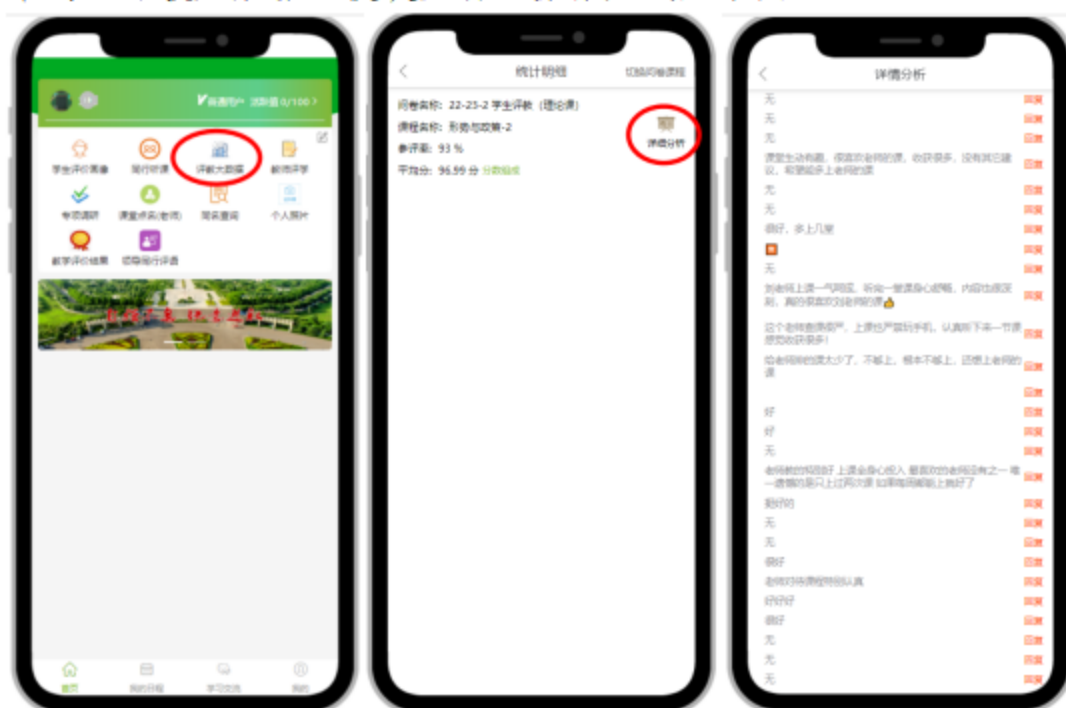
普通用户 活跃值 0/100 >

学生评价画像
同行听课
评教大数据
教师评学
专项调研
课堂点名(老师)
问卷查询
个人照片
教学评价结果
切换指分评语

首页
我的日程
学习交流
我的

<
统计明细
切换问卷课程
问卷名称: 22-23-2 学生评教（理论课）
课程名称: 形势与政策-2
参评率: 93 %
平均分: 96.99 分 分数组成
详情分析

<
详情分析
无 回复
无 回复
无 回复
课堂生动有趣，很喜欢老师的课，收获很多，没有其它建议，希望能多上老师的课 回复
无 回复
无 回复
很好，多上几堂 回复
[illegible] 回复
无 回复
刘老师上课一气呵成，听完一堂课身心舒畅，内容也很充实，真的很喜欢刘老师的课 回复
这个老师很严厉严，上课也严禁玩手机，认真听下来一节课感觉收获很多！ 回复
给老师的也太少了，不够上，根本不够上，还想上老师的课 回复
回复
好 回复
好 回复
无 回复
老师教的特别好 上课全身心投入 最喜欢的老师没有之一 唯一遗憾的是只上过两次课 如果每周都能上就好了 回复
挺好的 回复
无 回复
无 回复
很好 回复
老师对待课程特别认真 回复
好好好 回复
很好 回复
无 回复
无 回复
无 回复